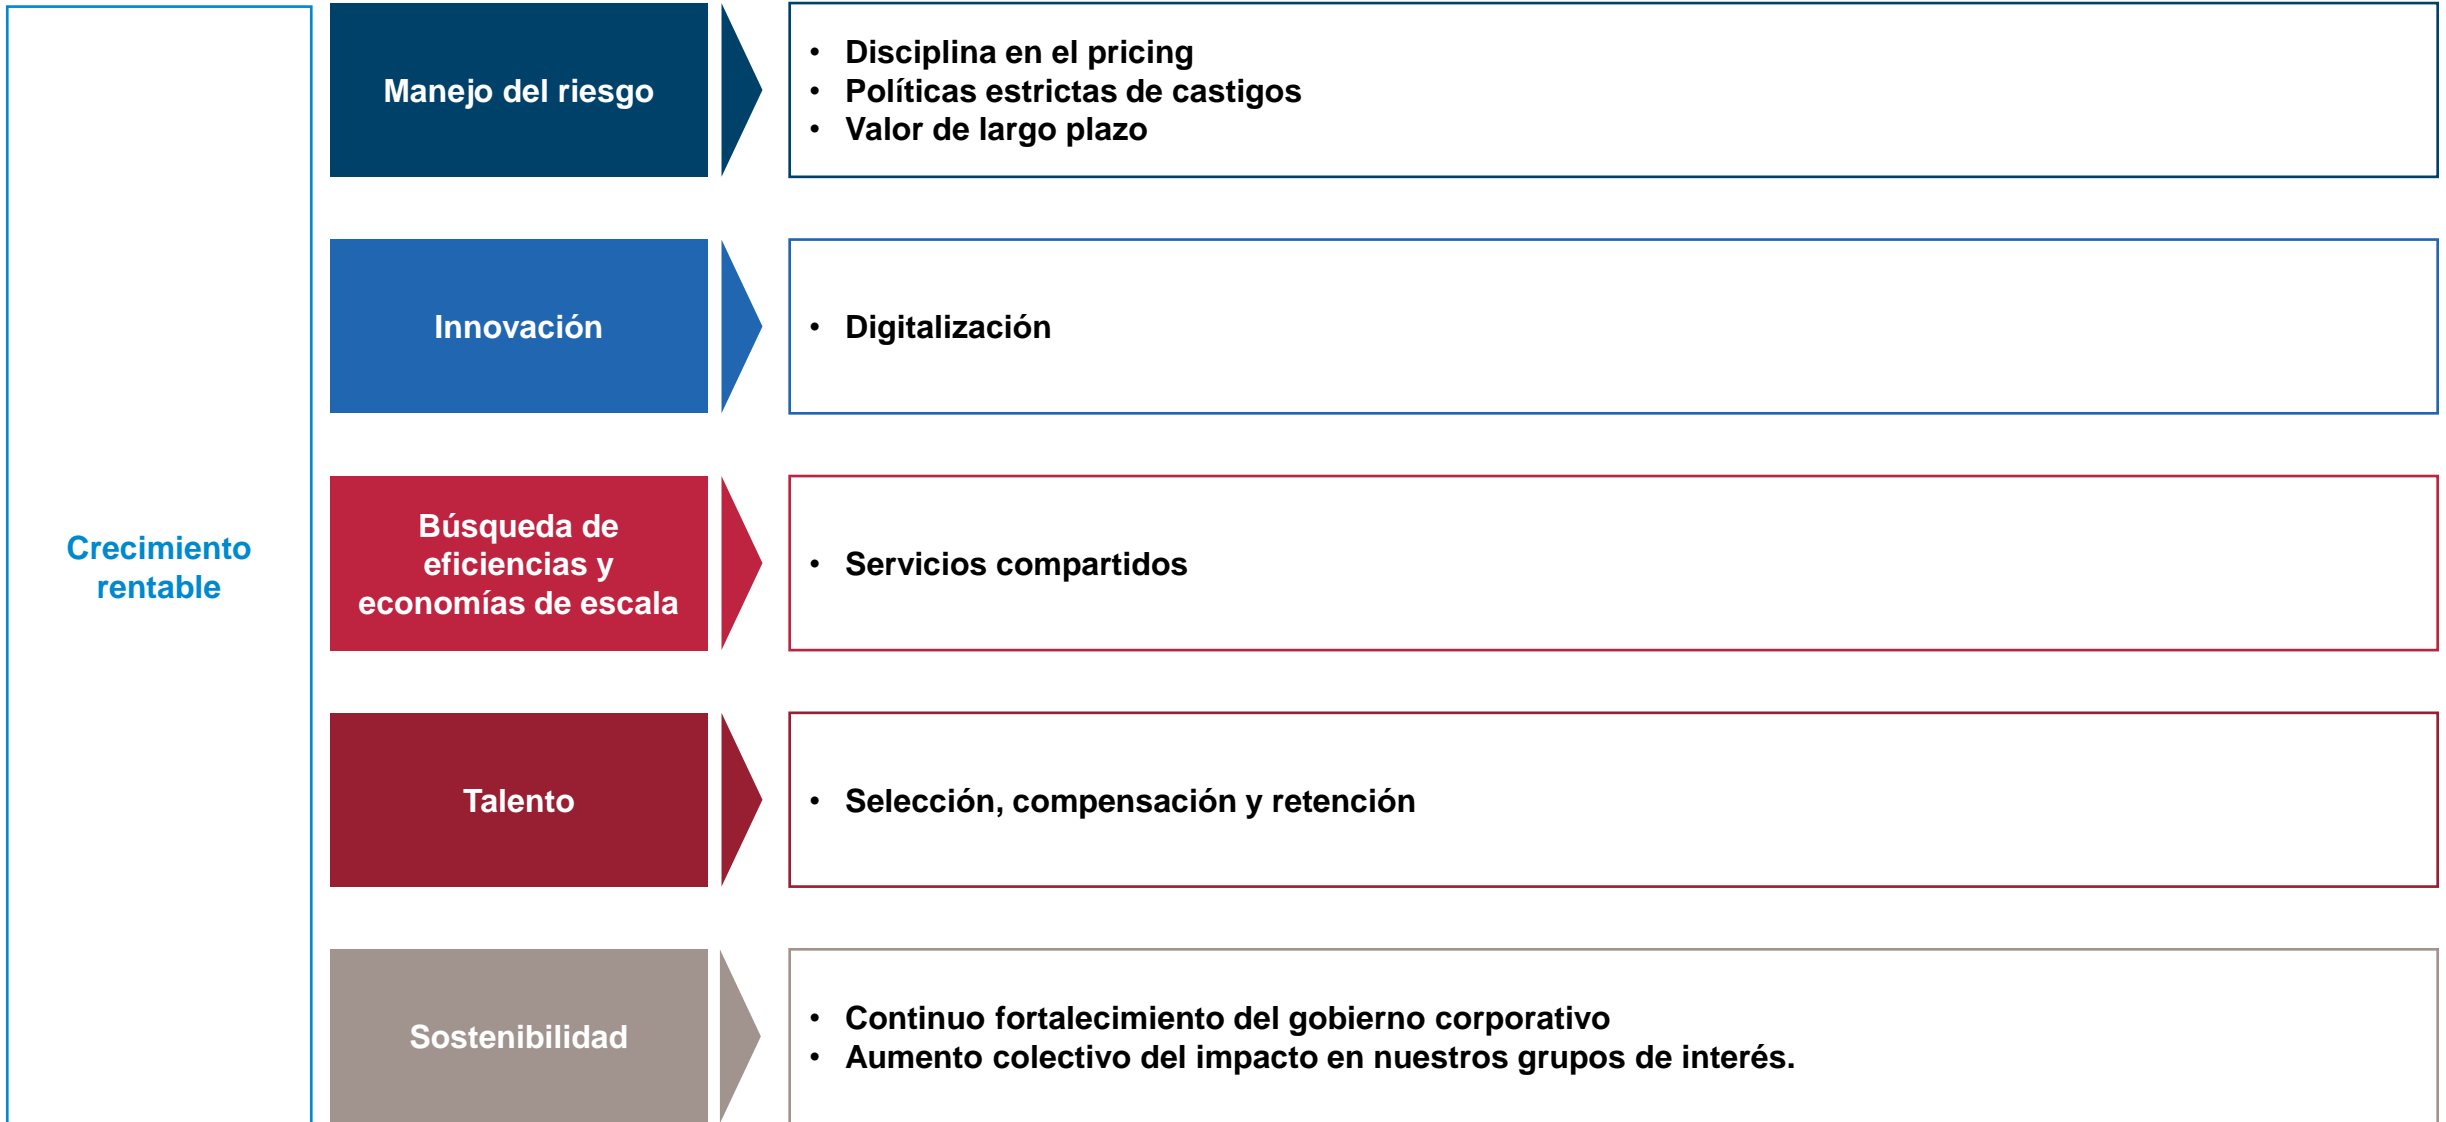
Crecimiento rentable

Manejo del riesgo

- Disciplina en el pricing
- Políticas estrictas de castigos
- Valor de largo plazo

Innovación

- Digitalización

Búsqueda de eficiencias y economías de escala

- Servicios compartidos

Talento

- Selección, compensación y retención

Sostenibilidad

- Continuo fortalecimiento del gobierno corporativo
- Aumento colectivo del impacto en nuestros grupos de interés.